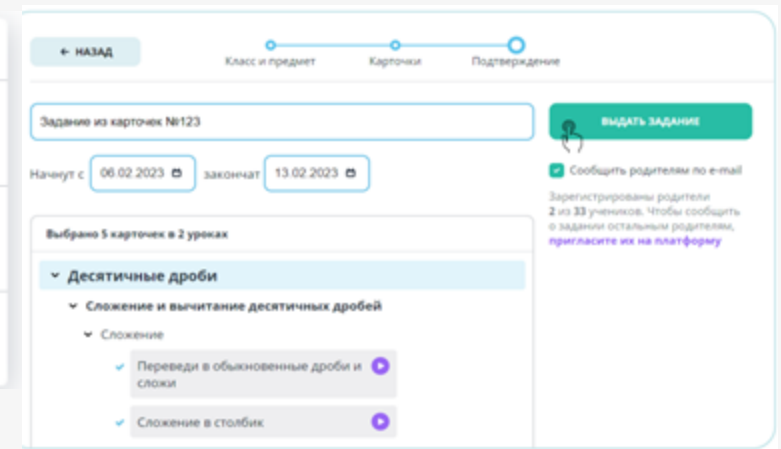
← НАЗАД

Класс и предмет

Карточки

Подтверждение

Задание из карточек №123

ВЫДАТЬ ЗАДАНИЕ

Начнут с 06.02.2023 закончат 13.02.2023

Сообщить родителям по e-mail

Зарегистрированы родители 2 из 33 учеников. Чтобы сообщить о задании остальным родителям, пригласите их на платформу

Выбрано 5 карточек в 2 уроках

Десятичные дроби

Сложение и вычитание десятичных дробей

Сложение

Переведи в обыкновенные дроби и сложи

Сложение в столбик